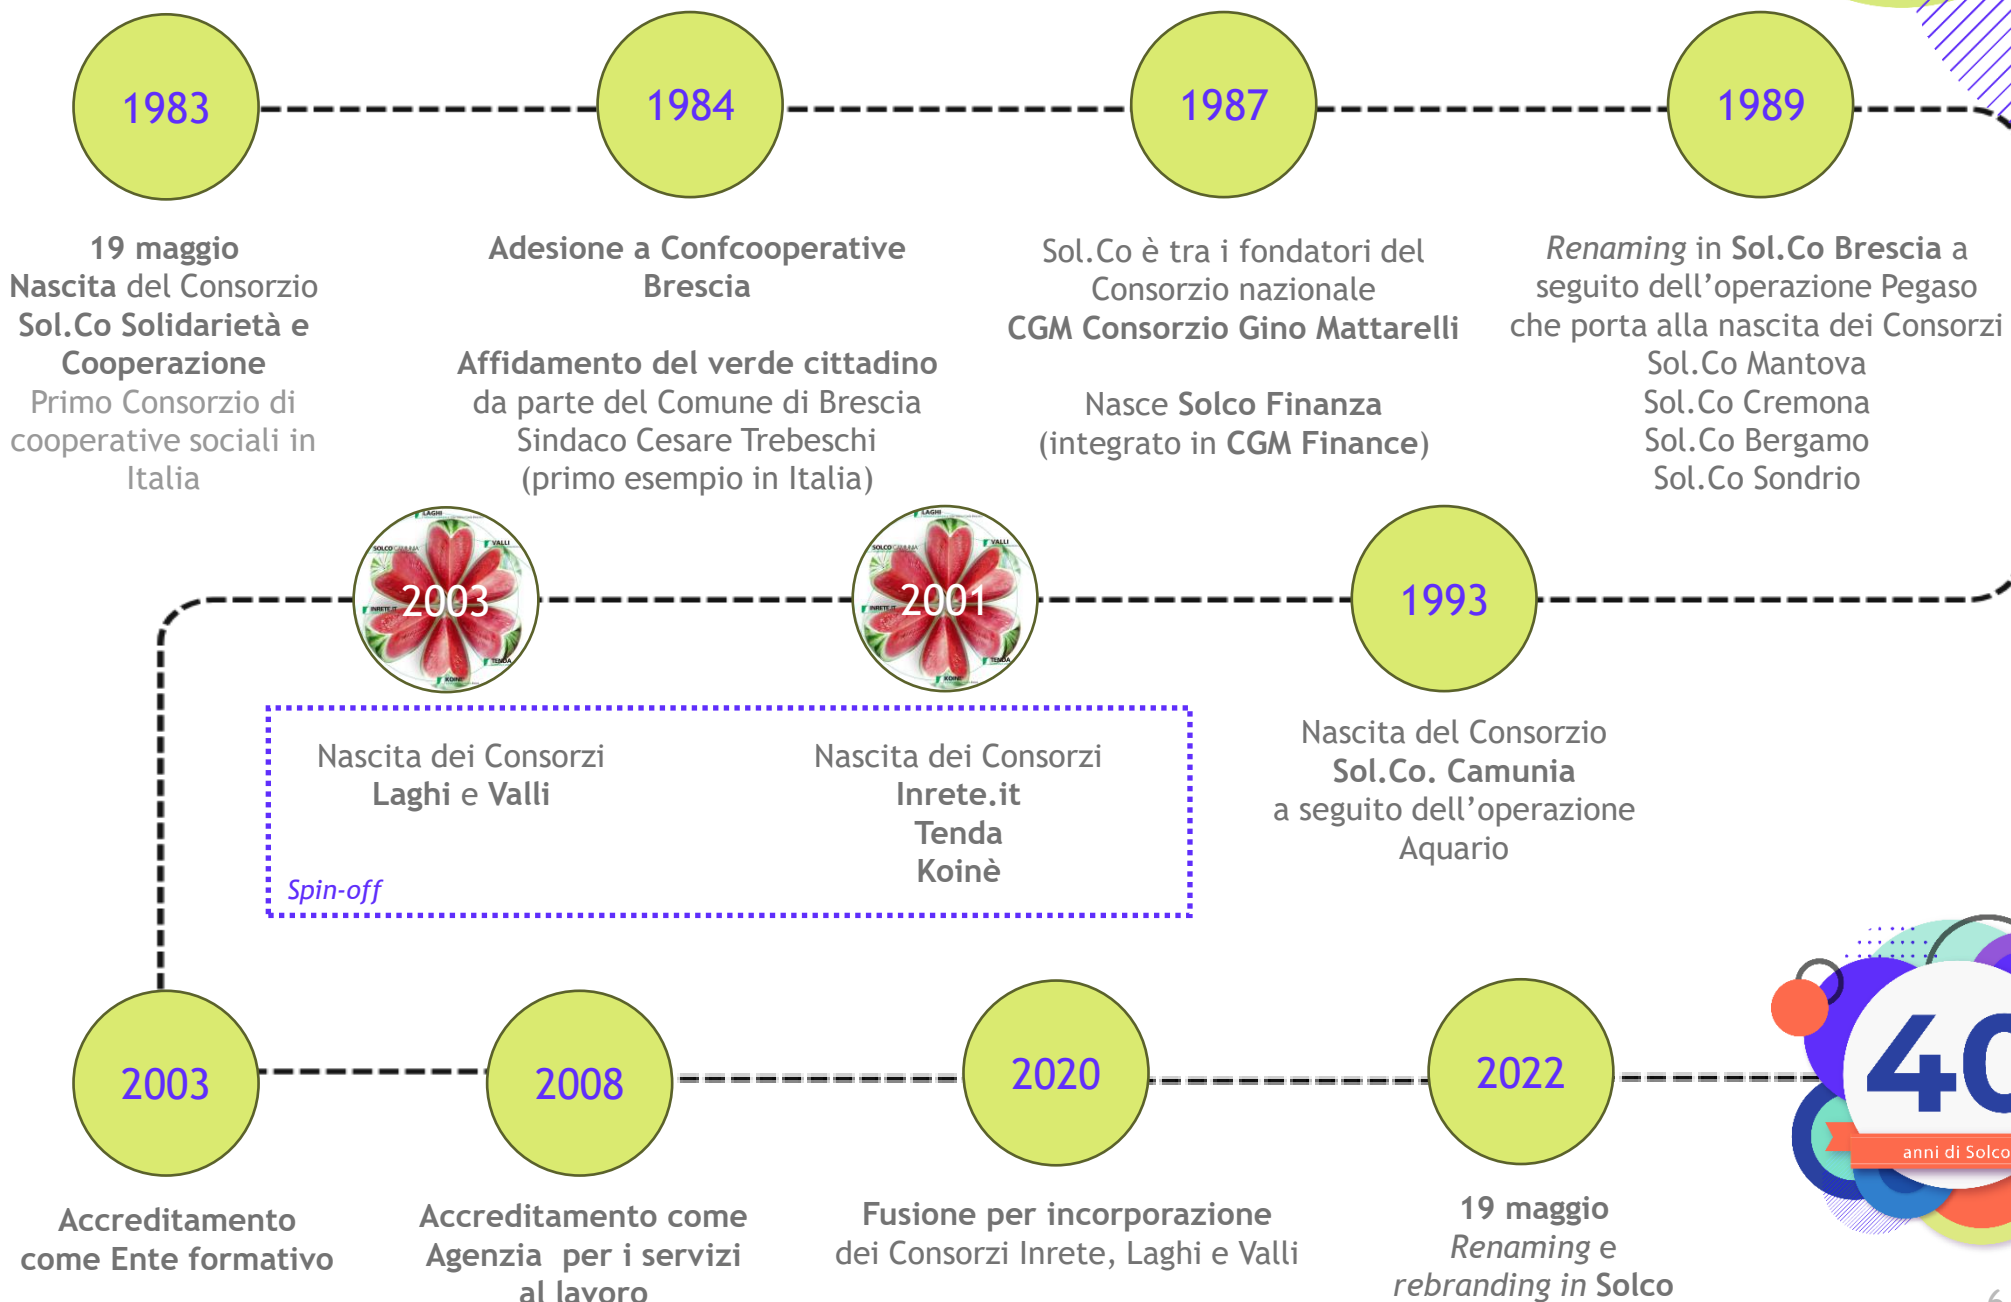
1983

1984

1987

1989

19 maggio
Nascita del Consorzio Sol.Co Solidarietà e Cooperazione
Primo Consorzio di cooperative sociali in Italia

Adesione a Confcooperative Brescia

Affidamento del verde cittadino da parte del Comune di Brescia Sindaco Cesare Trebeschi (primo esempio in Italia)

Sol.Co è tra i fondatori del Consorzio nazionale
CGM Consorzio Gino Mattarelli

Nasce Solco Finanza (integrato in CGM Finance)

*Renaming* in Sol.Co Brescia a seguito dell'operazione Pegaso che porta alla nascita dei Consorzi
Sol.Co Mantova
Sol.Co Cremona
Sol.Co Bergamo
Sol.Co Sondrio

2003

2001

1993

Nascita dei Consorzi
Laghi e Valli

Nascita dei Consorzi
Inrete.it
Tenda
Koinè

*Spin-off*

Nascita del Consorzio
Sol.Co. Camunia
a seguito dell'operazione Aquario

2003

2008

2020

2022

40
anni di Solco

Accreditamento come Ente formativo

Accreditamento come Agenzia per i servizi al lavoro

Fusione per incorporazione dei Consorzi Inrete, Laghi e Valli

19 maggio
*Renaming* e *rebranding in* Solco